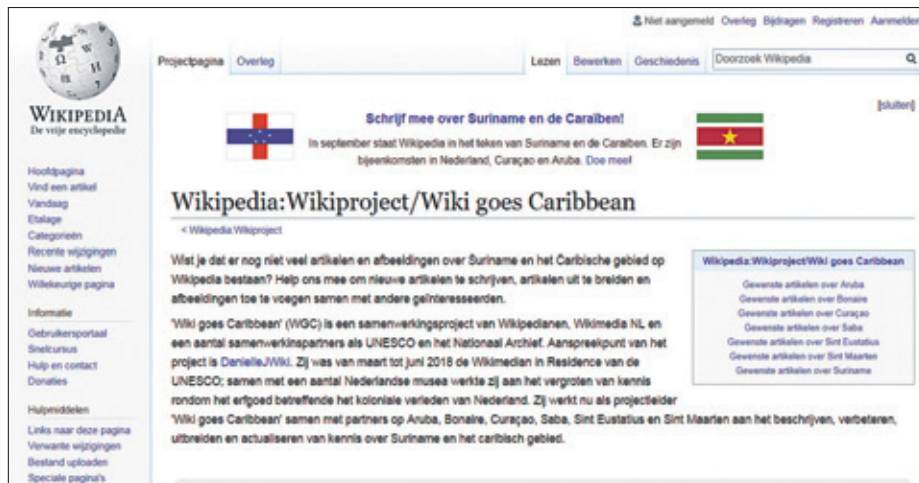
Niet aangemeld Overleg Bijdragen Registreren Aanmelden

Projectpagina Overleg

Lezen Bewerken Geschiedenis Doorzoek Wikipedia

WIKIPEDIA
De vrije encyclopedie

Hoofdpagina
Vind een artikel
Vandaag
Etalage
Categorieën
Recente wijzigingen
Nieuwe artikelen
Willekeurige pagina

Informatie
Gebruikersportaal
Snelcursus
Hulp en contact
Donaties

Hulpmiddelen
Links naar deze pagina
Verwante wijzigingen
Bestand uploaden
Speciale pagina's

[sluiten]

Schrijf mee over Suriname en de Caraïben!

In september staat Wikipedia in het teken van Suriname en de Caraïben. Er zijn bijeenkomsten in Nederland, Curaçao en Aruba. Doe mee!

Wikipedia:Wikiproject/Wiki goes Caribbean

< Wikipedia:Wikiproject

Wist je dat er nog niet veel artikelen en afbeeldingen over Suriname en het Caribische gebied op Wikipedia bestaan? Help ons mee om nieuwe artikelen te schrijven, artikelen uit te breiden en afbeeldingen toe te voegen samen met andere geïnteresseerden.

'Wiki goes Caribbean' (WGC) is een samenwerkingsproject van Wikipedianen, Wikimedia NL en een aantal samenwerkingspartners als UNESCO en het Nationaal Archief. Aanspreekpunt van het project is DanielleJWiki. Zij was van maart tot juni 2018 de Wikimedian in Residence van de UNESCO; samen met een aantal Nederlandse musea werkte zij aan het vergroten van kennis rondom het erfgoed betreffende het koloniale verleden van Nederland. Zij werkt nu als projectleider 'Wiki goes Caribbean' samen met partners op Aruba, Bonaire, Curaçao, Saba, Sint Eustatius en Sint Maarten aan het beschrijven, verbeteren, uitbreiden en actualiseren van kennis over Suriname en het caribisch gebied.

Wikipedia:Wikiproject/Wiki goes Caribbean
Gewenste artikelen over Aruba
Gewenste artikelen over Bonaire
Gewenste artikelen over Curaçao
Gewenste artikelen over Saba
Gewenste artikelen over Sint Eustatius
Gewenste artikelen over Sint Maarten
Gewenste artikelen over Suriname